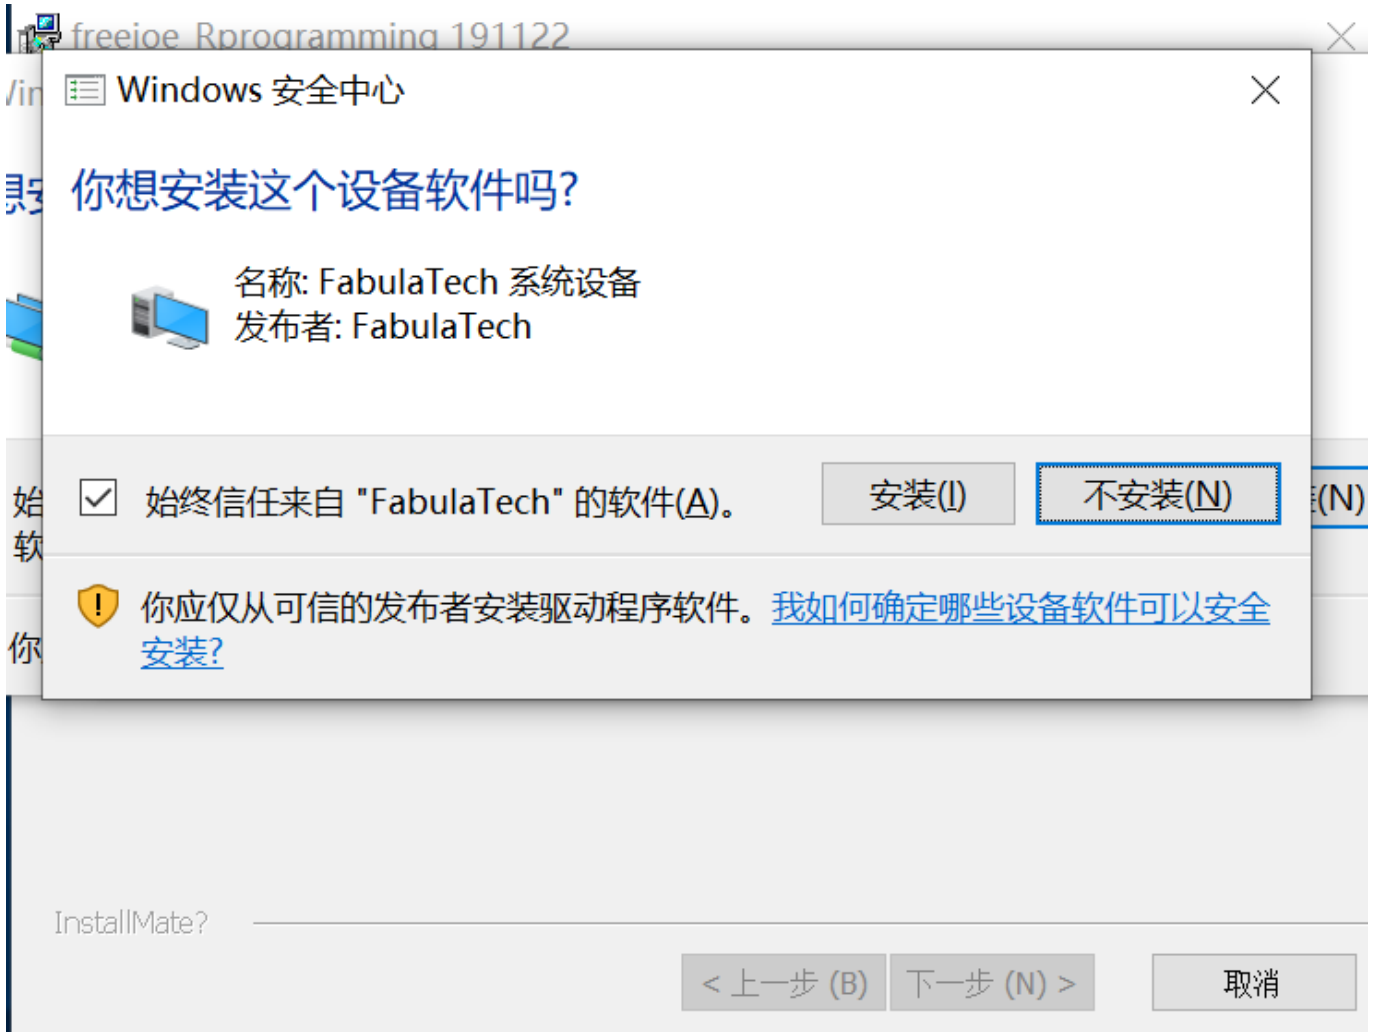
freejoe_Rprogramming 191122

Win

Windows 安全中心

你想安装这个设备软件吗?

名称: FabulaTech 系统设备
发布者: FabulaTech

始终信任来自 "FabulaTech" 的软件(A)。

安装(I)

不安装(N)

(N)

你应仅从可信的发布者安装驱动程序软件。我如何确定哪些设备软件可以安全安装?

InstallMate?

< 上一步 (B)

下一步 (N) >

取消